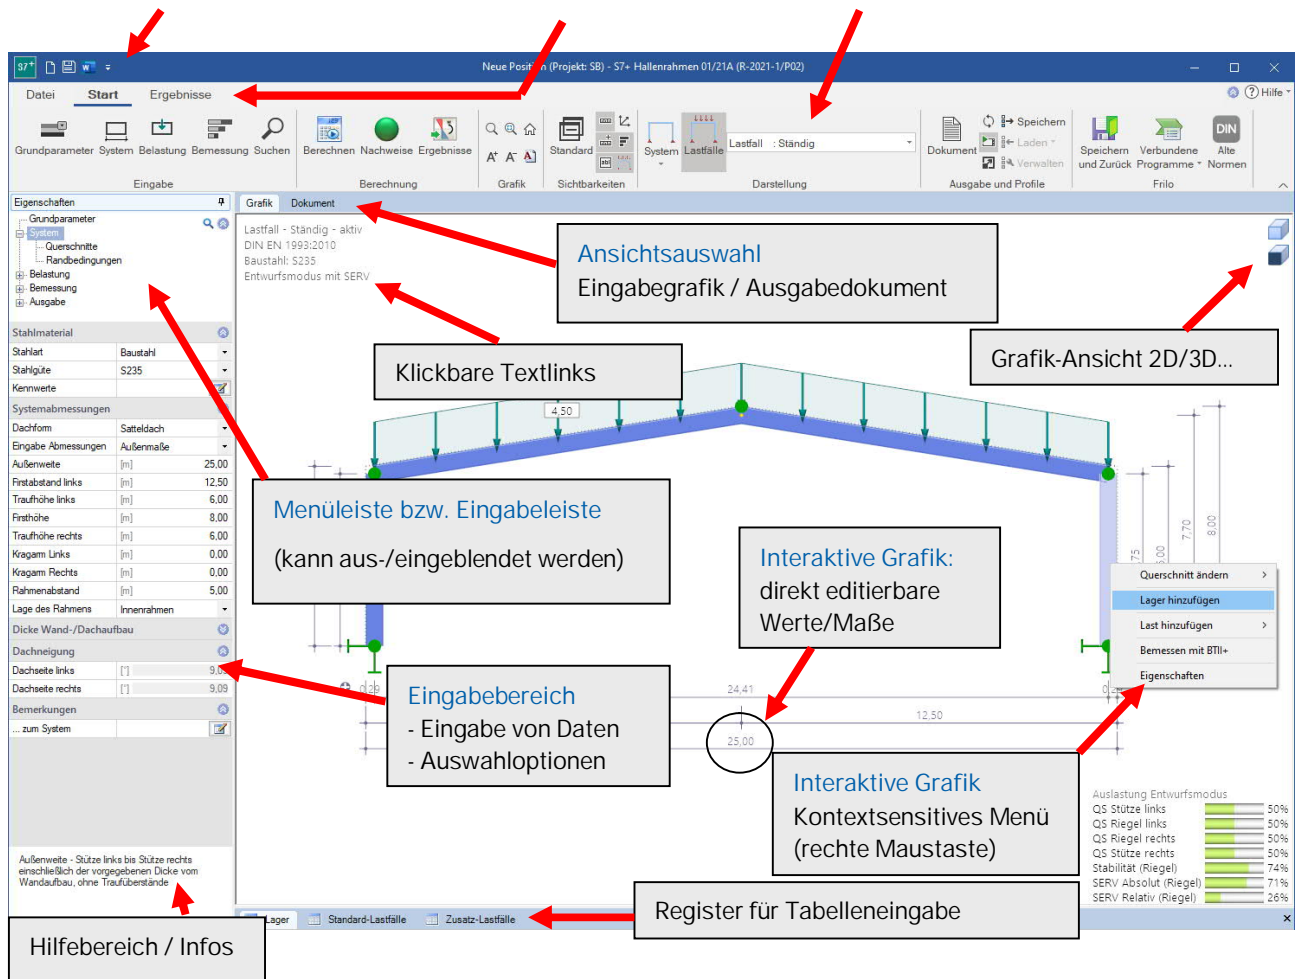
S7+ Neue Positi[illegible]n (Projekt: SB) - S7+ Hallenrahmen 01/21A (R-2021-1/P02)

Datei Start Ergebnisse

Hilfe

Grundparameter System Belastung Bemessung Suchen
Eingabe

Berechnen Nachweise Ergebnisse
Berechnung

Grafik

Standard
Sichtbarkeiten

System Lastfälle Lastfall : Ständig
Darstellung

Dokument Speichern Laden Verwalten
Ausgabe und Profile

Speichern und Zurück Verbundene Programme Alte Normen
Frilo

Eigenschaften
Grundparameter
System
Querschnitte
Randbedingungen
Belastung
Bemessung
Ausgabe

Stahlmaterial

| | | |
|---|---|---|
| Stahlart | | Baustahl |
| Stahlgüte | | S235 |
| Kennwerte | | |

Systemabmessungen

| | | |
|---|---|---|
| Dachform | | Satteldach |
| Eingabe Abmessungen | | Außenmaße |
| Außenweite | [m] | 25,00 |
| Firstabstand links | [m] | 12,50 |
| Traufhöhe links | [m] | 6,00 |
| Firsthöhe | [m] | 8,00 |
| Traufhöhe rechts | [m] | 6,00 |
| Kragarm Links | [m] | 0,00 |
| Kragarm Rechts | [m] | 0,00 |
| Rahmenabstand | [m] | 5,00 |
| Lage des Rahmens | | Innenrahmen |

Dicke Wand-/Dachaufbau

Dachneigung

| | | |
|---|---|---|
| Dachseite links | [°] | 9,0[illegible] |
| Dachseite rechts | [°] | 9,09 |

Bemerkungen
... zum System

Außenweite - Stütze links bis Stütze rechts einschließlich der vorgegebenen Dicke vom Wandaufbau, ohne Traufüberstände

Hilfebereich / Infos

Grafik Dokument

Lastfall - Ständig - aktiv
DIN EN 1993:2010
Baustahl: S235
Entwurfsmodus mit SERV

Ansichtsauswahl
Eingabegrafik / Ausgabedokument

Klickbare Textlinks

Grafik-Ansicht 2D/3D...

4,50

Menüleiste bzw. Eingabeleiste
(kann aus-/eingeblendet werden)

Interaktive Grafik:
direkt editierbare Werte/Maße

7,70 8,00 6,00 75

Querschnitt ändern
Lager hinzufügen
Last hinzufügen
Bemessen mit BTII+
Eigenschaften

Eingabebereich
- Eingabe von Daten
- Auswahloptionen

0,29 24,41 12,50 25,00 0,2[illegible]

Interaktive Grafik
Kontextsensitives Menü
(rechte Maustaste)

Auslastung Entwurfsmodus
QS Stütze links 50%
QS Riegel links 50%
QS Riegel rechts 50%
QS Stütze rechts 50%
Stabilität (Riegel) 74%
SERV Absolut (Riegel) 71%
SERV Relativ (Riegel) 26%

Lager Standard-Lastfälle Zusatz-Lastfälle

Register für Tabelleneingabe